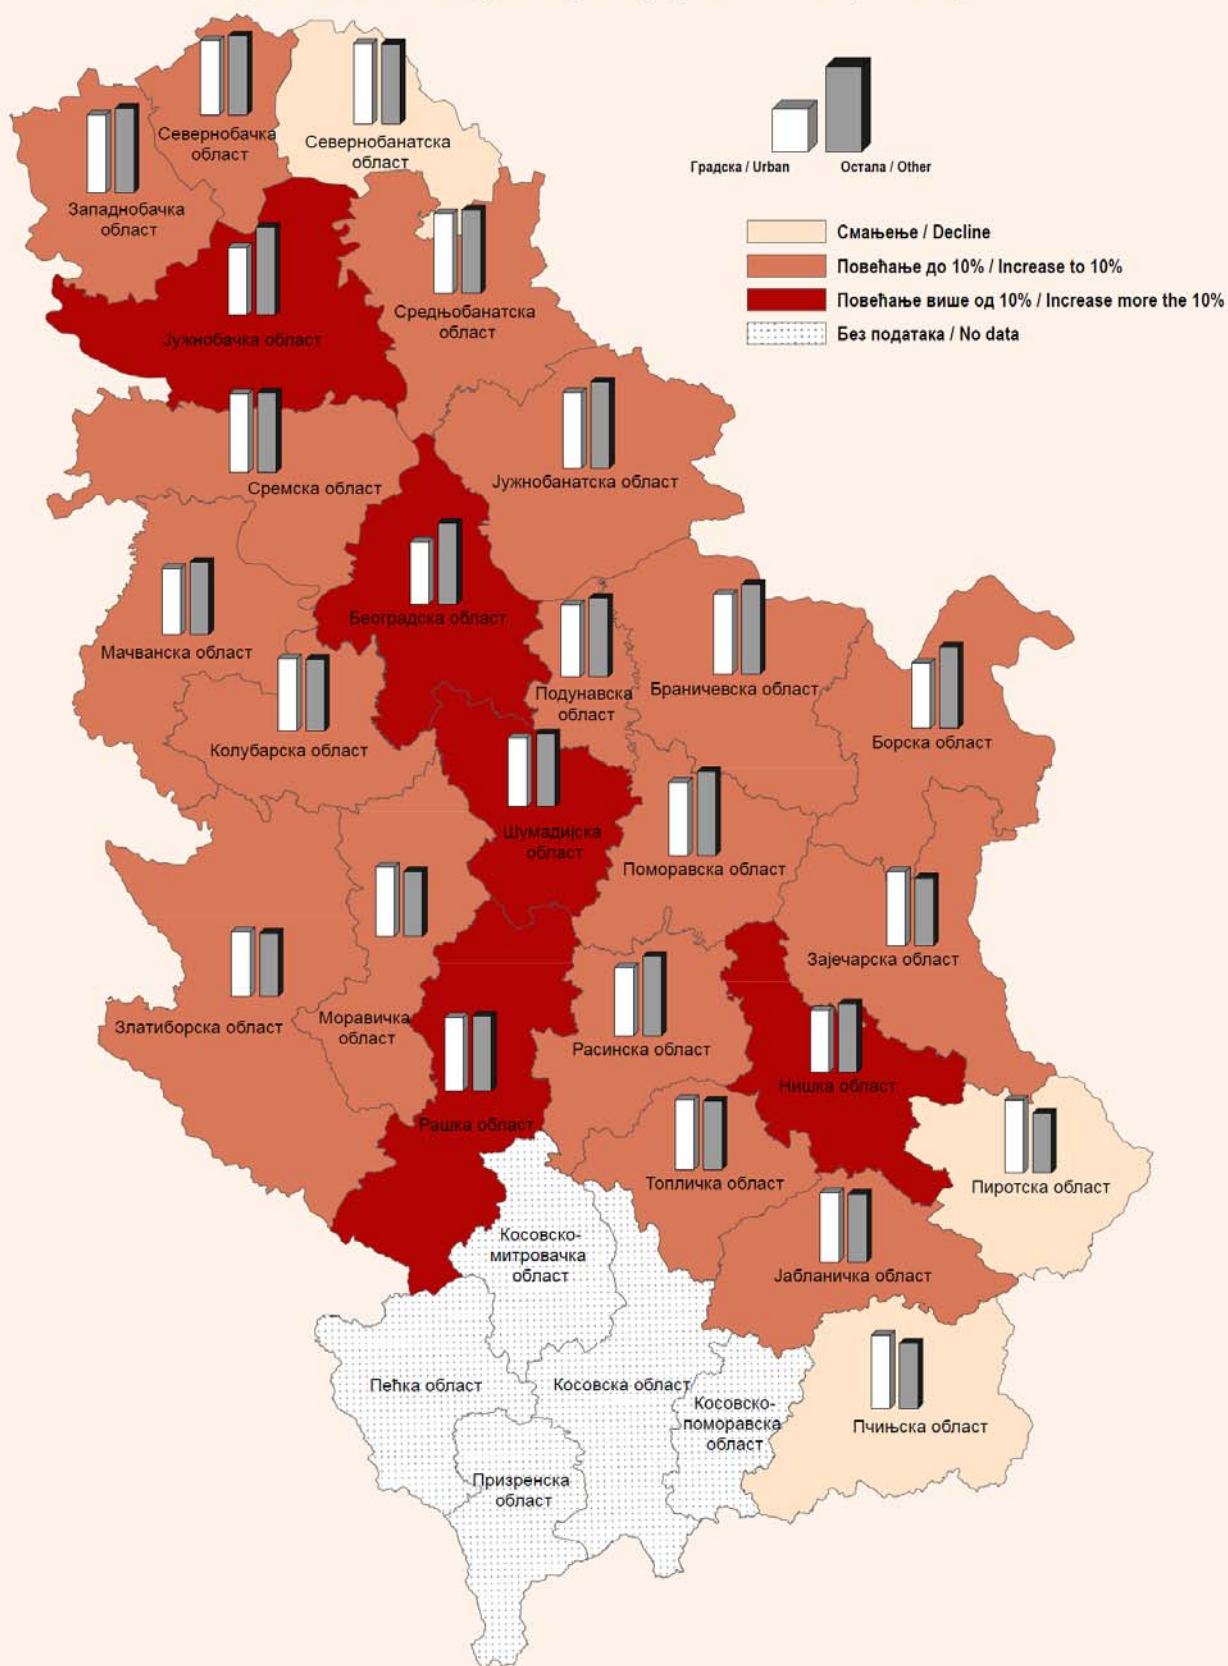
Градска / Urban
Остала / Other

Смањење / Decline
Повећање до 10% / Increase to 10%
Повећање више од 10% / Increase more the 10%
Без података / No data

Севернобачка област
Севернобанатска област
Западнобачка област
Јужнобачка област
Средњобанатска област
Сремска област
Јужнобанатска област
Београдска област
Мачванска област
Подунавска област
Браничевска област
Борска област
Колубарска област
Шумадијска област
Поморавска област
Зајечарска област
Златиборска област
Моравичка област
Расинска област
Нишка област
Рашка област
Топличка област
Пиротска област
Косовско-митровачка област
Јабланичка област
Пећка област
Косовска област
Косовско-поморавска област
Пчињска област
Призренска област